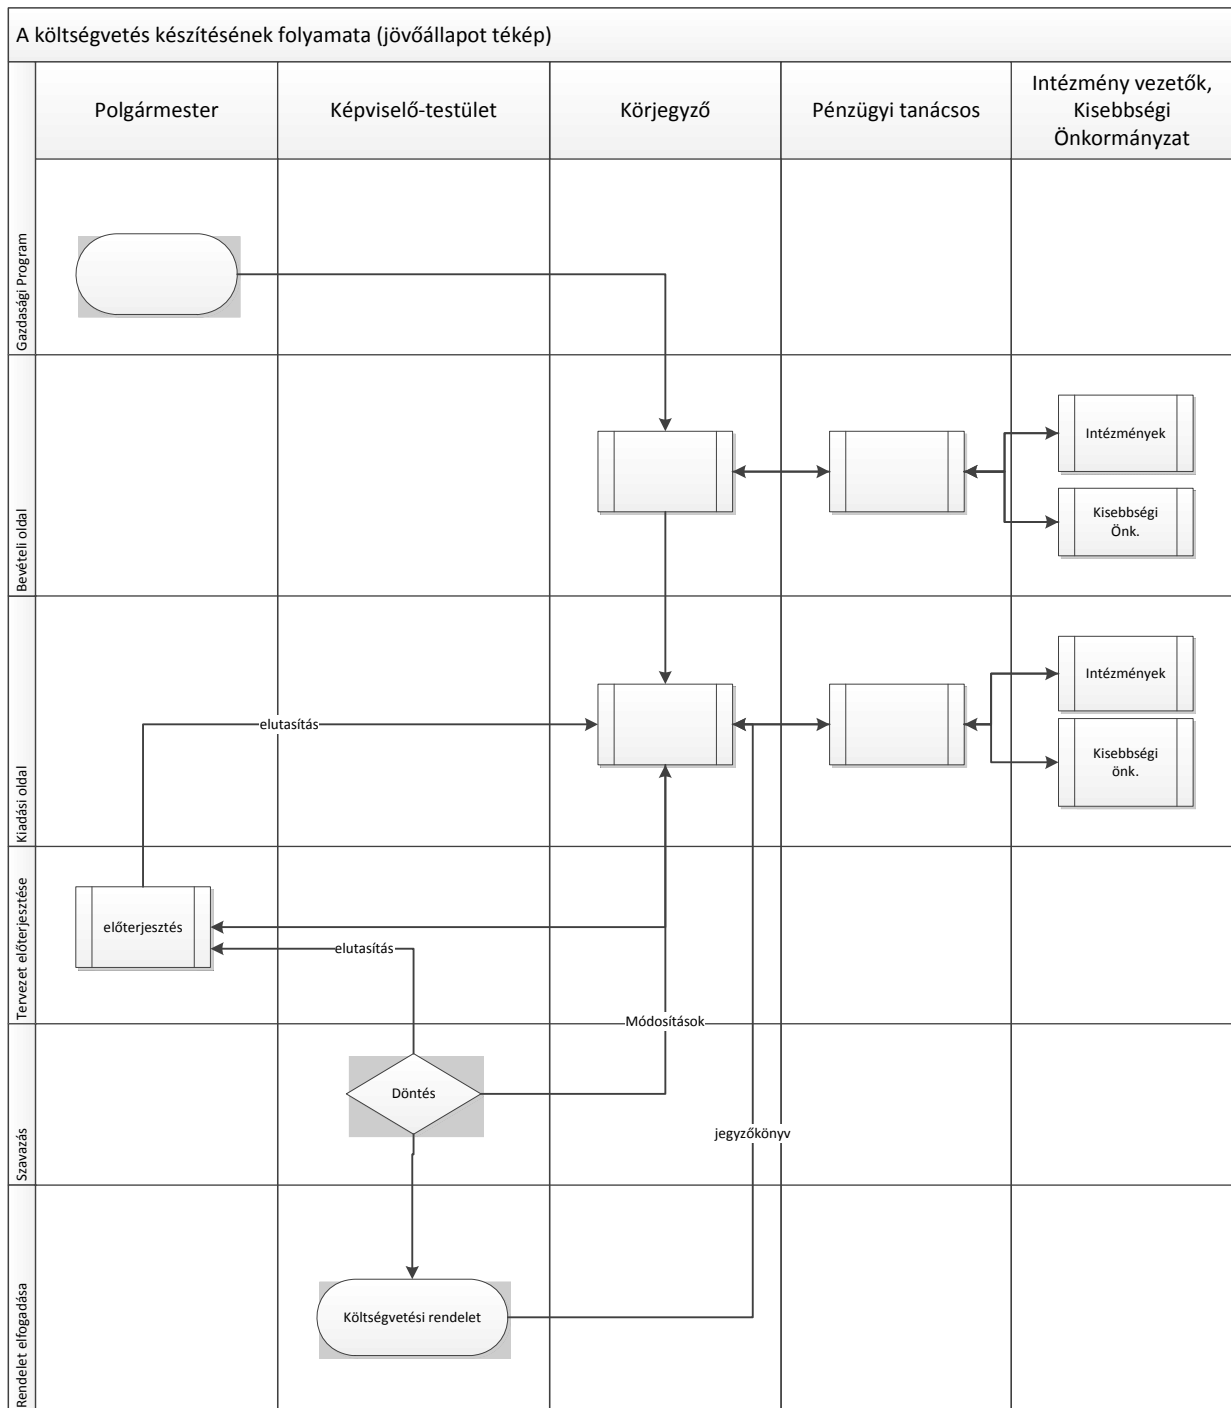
A költségvetés készítésének folyamata (jövőállapot tékép)

| | Polgármester | Képviselő-testület | Körjegyző | Pénzügyi tanácsos | Intézmény vezetők, Kisebbségi Önkormányzat |
|---|---|---|---|---|---|
| Gazdasági Program | | | | | |
| Bevételi oldal | | | | | Intézmények; Kisebbségi Önk. |
| Kiadási oldal | | | | | Intézmények; Kisebbségi önk. |
| Tervezet előterjesztése | előterjesztés | | | | |
| Szavazás | | Döntés | | | |
| Rendelet elfogadása | | Költségvetési rendelet | | | |

elutasítás

elutasítás

Módosítások

jegyzőkönyv